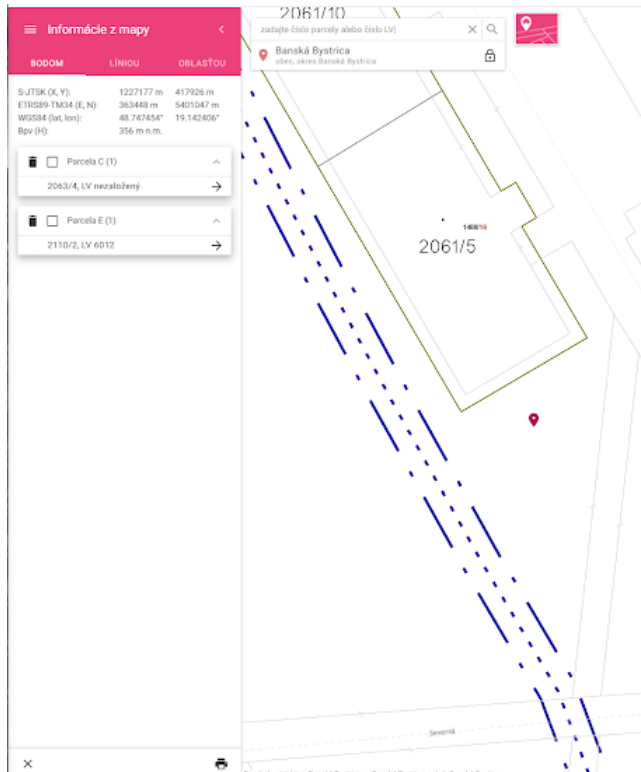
Informácie z mapy

BODOM LÍNIOU OBLASŤOU

| | | |
|---|---|---|
| S-JTSK (X, Y): | 1227177 m | 417926 m |
| ETRS89-TM34 (E, N): | 363448 m | 5401047 m |
| WGS84 (lat, lon): | 48.747454° | 19.142406° |
| Bpv (H): | 356 m n.m. | |

Parcela C (1)

2063/4, LV nezaložený

Parcela E (1)

2110/2, LV 6012

zadajte číslo parcely alebo číslo LV

Banská Bystrica
obec, okres Banská Bystrica

2061/10

2061/5

1406/16

Severná